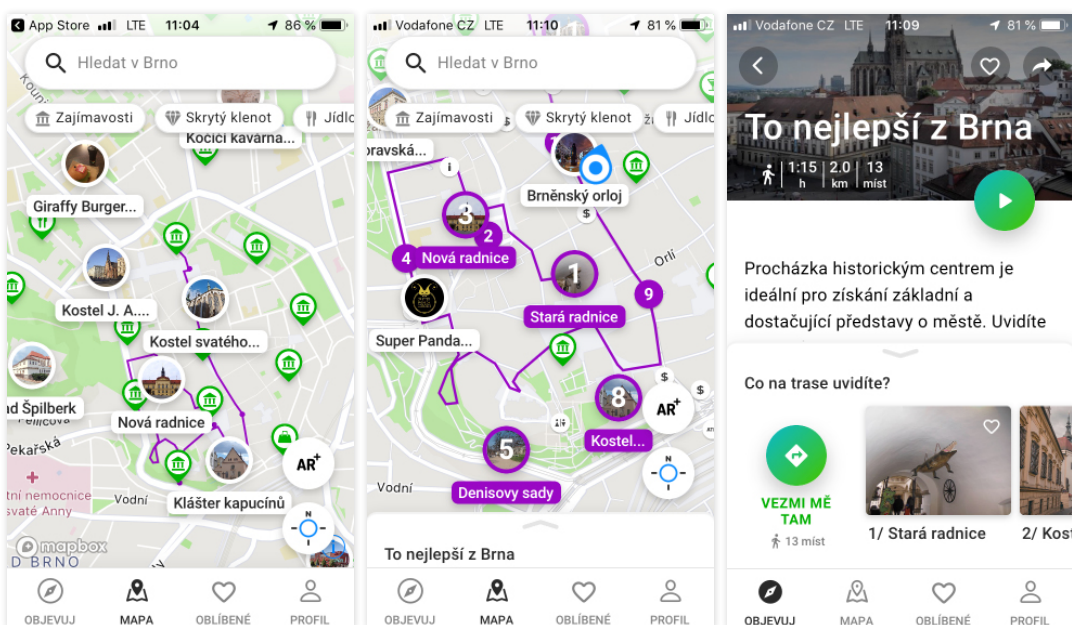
App Store LTE 11:04 86 %

Hledat v Brno

Zajímavosti Skrytý klenot Jídlo

Kounic

Kočičí kavárna...

Giraffy Burger...

Kostel J. A....

Kostel svatého...

d Špilberk

Nová radnice

Pekařská

Pellicova

tní nemocnice svaté Anny

Vodní

Klášter kapucínů

AR+

mapbox

D BRNO

OBJEVUJ MAPA OBLÍBENÉ PROFIL

Vodafone CZ LTE 11:10 81 %

Hledat v Brno

Zajímavosti Skrytý klenot Jídlo

oravská...

Brněnský orloj

3

2

4 Nová radnice

1

Orlí

9

Stará radnice

Super Panda...

8

AR+

Kostel...

5

Vodní

Denisovy sady

To nejlepší z Brna

OBJEVUJ MAPA OBLÍBENÉ PROFIL

Vodafone CZ LTE 11:09 81 %

To nejlepší z Brna

1:15 h 2.0 km 13 míst

Procházka historickým centrem je ideální pro získání základní a dostačující představy o městě. Uvidíte

Co na trase uvidíte?

VEZMI MĚ TAM

13 míst

1/ Stará radnice

2/ Kost

OBJEVUJ MAPA OBLÍBENÉ PROFIL